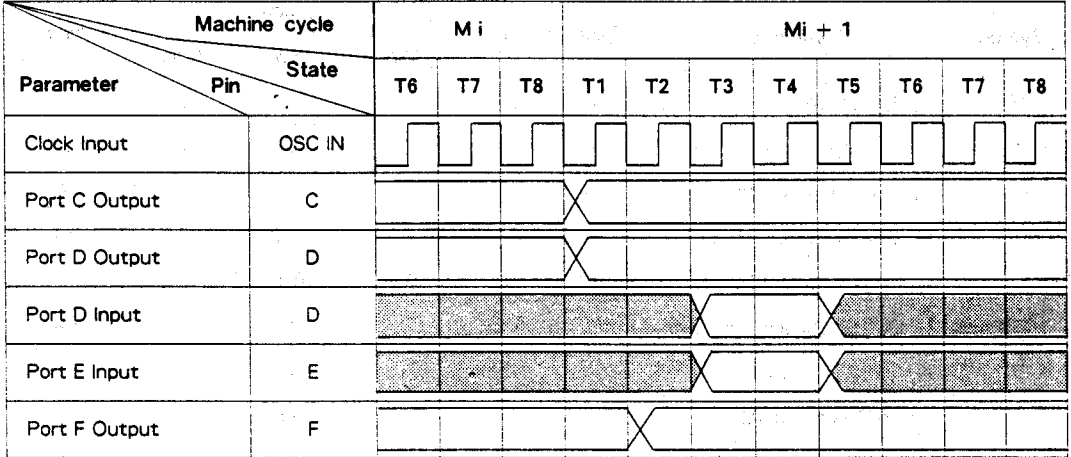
| Machine cycle / Parameter / Pin / State | | Mi | | | Mi + 1 | | | | | | | |
|---|---|---|---|---|---|---|---|---|---|---|---|---|
| Parameter | Pin | T6 | T7 | T8 | T1 | T2 | T3 | T4 | T5 | T6 | T7 | T8 |
| Clock Input | OSC IN | | | | | | | | | | | |
| Port C Output | C | | | | | | | | | | | |
| Port D Output | D | | | | | | | | | | | |
| Port D Input | D | | | | | | | | | | | |
| Port E Input | E | | | | | | | | | | | |
| Port F Output | F | | | | | | | | | | | |